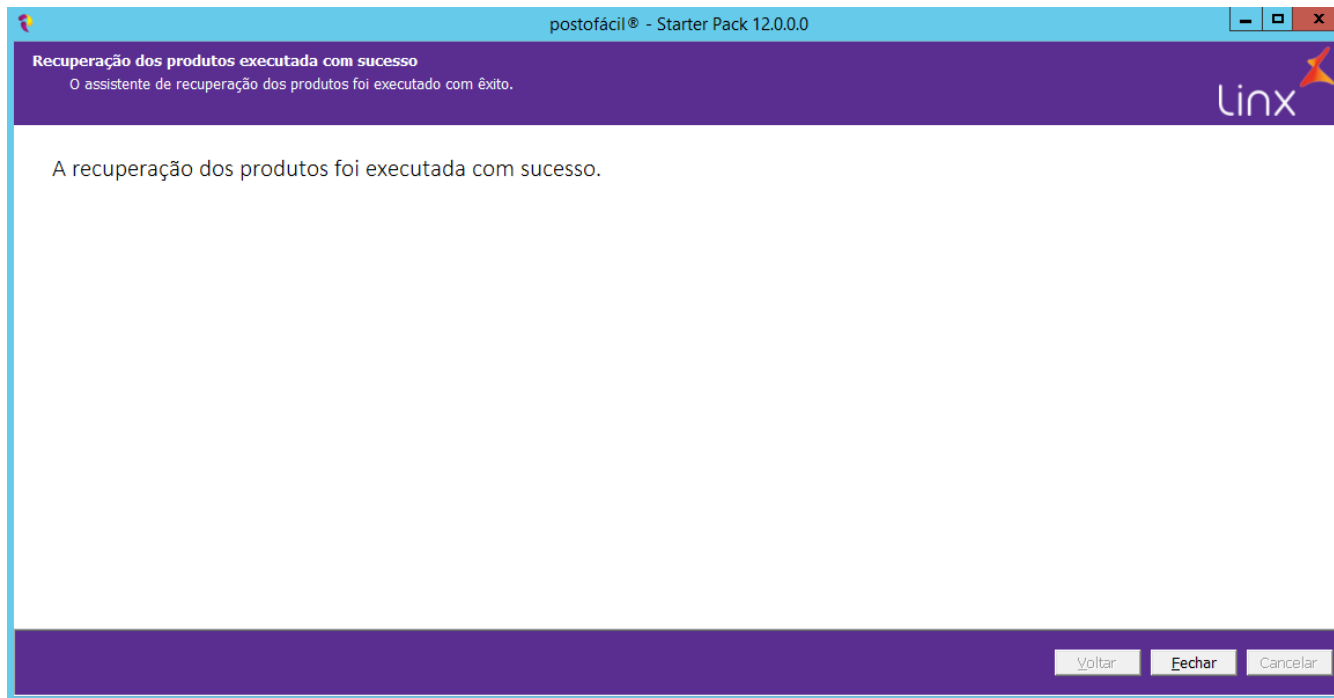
postofácil® - Starter Pack 12.0.0.0

Recuperação dos produtos executada com sucesso
O assistente de recuperação dos produtos foi executado com êxito.

linx

A recuperação dos produtos foi executada com sucesso.

Voltar Fechar Cancelar